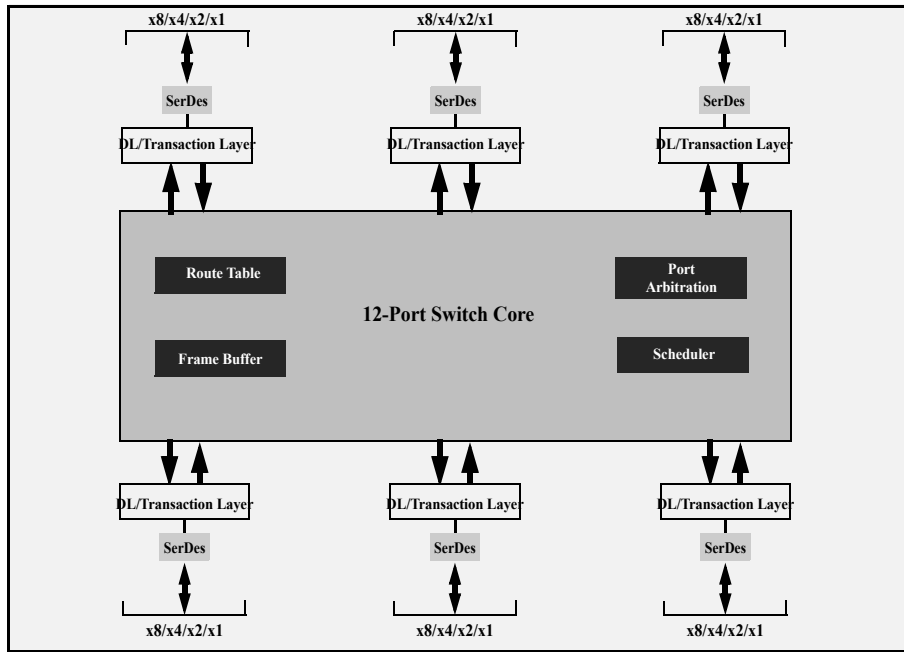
x8/x4/x2/x1

x8/x4/x2/x1

x8/x4/x2/x1

SerDes

SerDes

SerDes

DL/Transaction Layer

DL/Transaction Layer

DL/Transaction Layer

Route Table

Port Arbitration

12-Port Switch Core

Frame Buffer

Scheduler

DL/Transaction Layer

DL/Transaction Layer

DL/Transaction Layer

SerDes

SerDes

SerDes

x8/x4/x2/x1

x8/x4/x2/x1

x8/x4/x2/x1